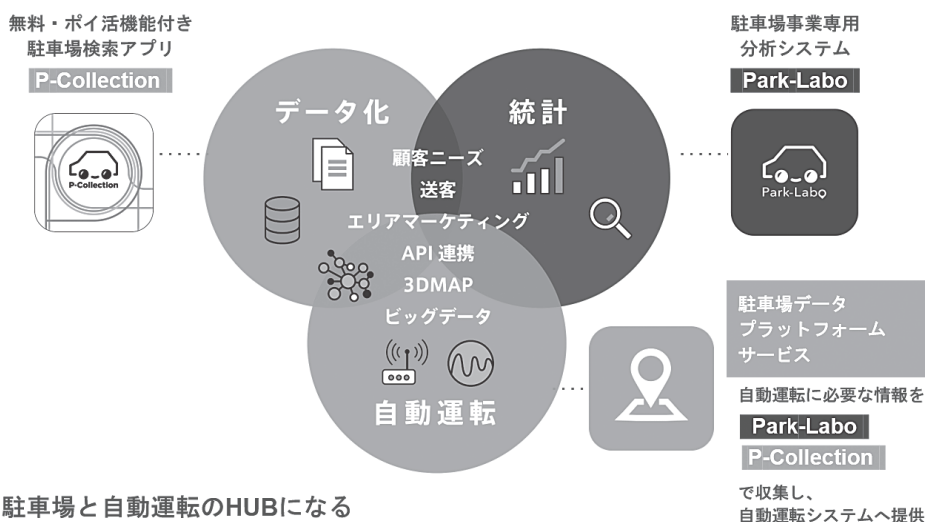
無料・ポイ活機能付き
駐車場検索アプリ
P-Collection

P-Collection

データ化

統計

顧客ニーズ
送客
エリアマーケティング
API 連携
3DMAP
ビッグデータ

自動運転

駐車場事業専用
分析システム
Park-Labo

Park-Labo

駐車場データ
プラットフォーム
サービス

自動運転に必要な情報を
Park-Labo
P-Collection
で収集し、
自動運転システムへ提供

駐車場と自動運転のHUBになる